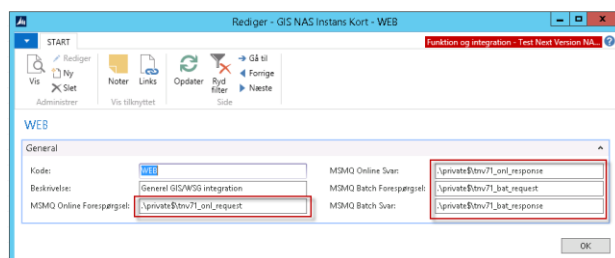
Rediger - GIS NAS Instans Kort - WEB

START

Funktion og integration - Test Next Version NA...

Vis

Rediger

Ny

Slet

Administrer

Noter

Links

Vis tilknyttet

Opdater

Ryd filter

Gå til

Forrige

Næste

Side

WEB

General

Kode: WEB

Beskrivelse: Generel GIS/WSG integration

MSMQ Online Forespørgsel: .\private$\tnv71_onl_request

MSMQ Online Svar: .\private$\tnv71_onl_response

MSMQ Batch Forespørgsel: .\private$\tnv71_bat_request

MSMQ Batch Svar: .\private$\tnv71_bat_response

OK